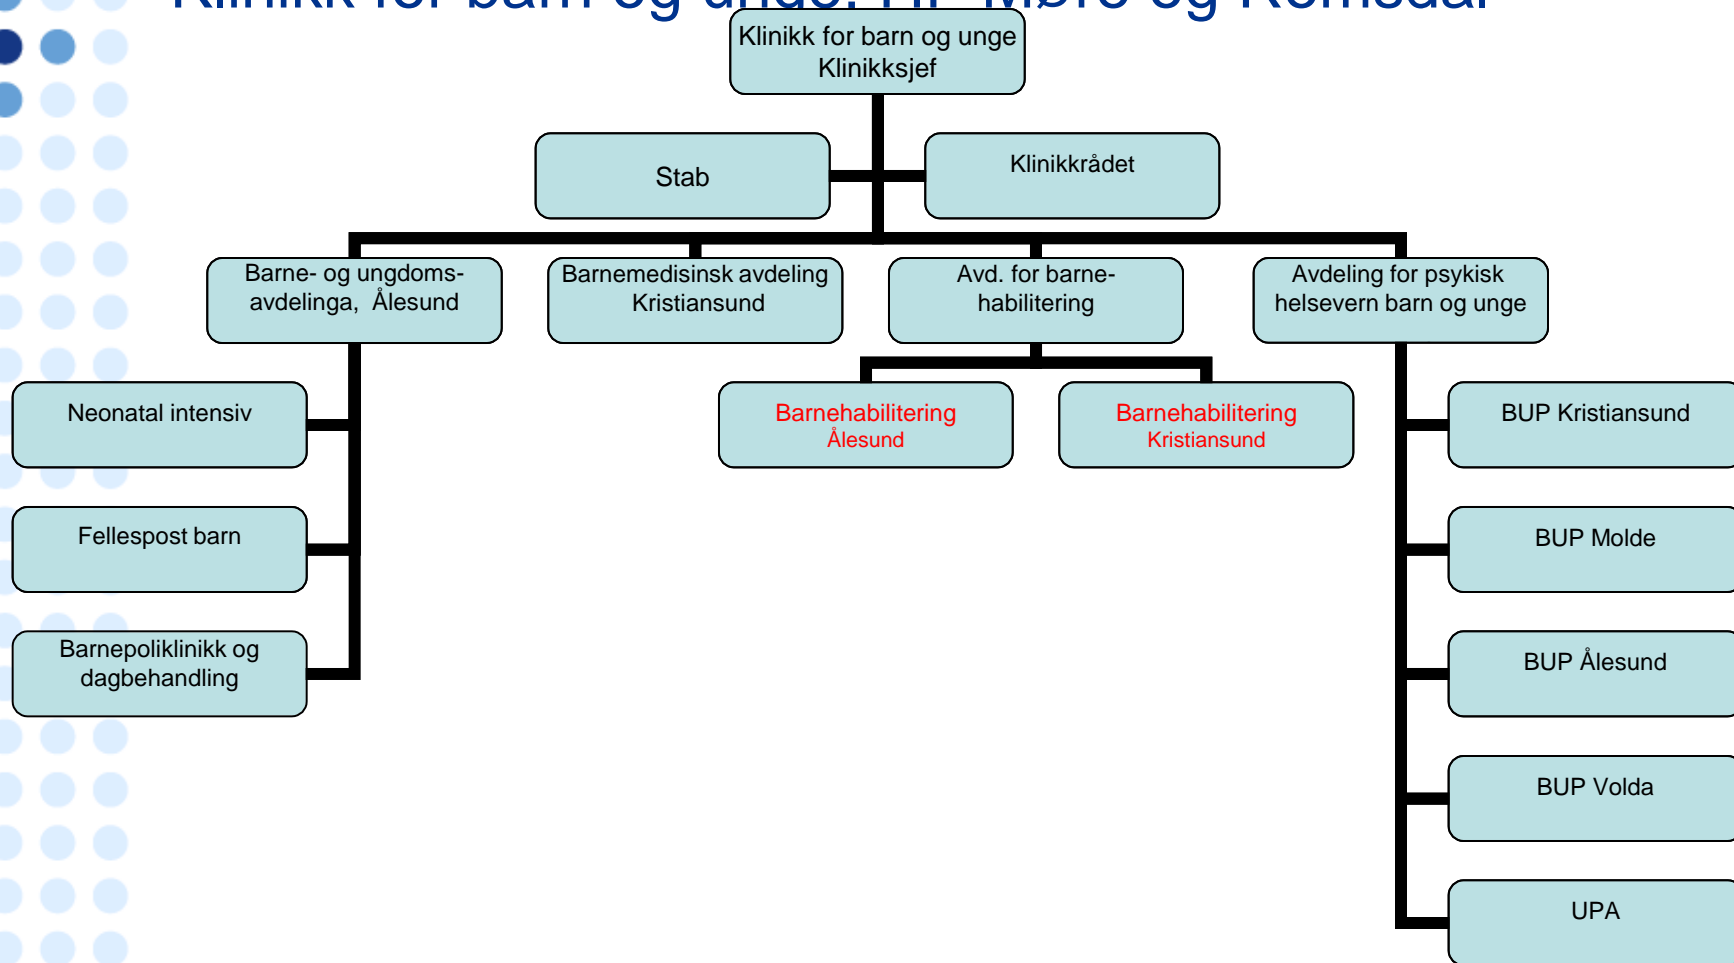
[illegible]

Klinikk for barn og unge
Klinikksjef

Stab

Klinikkrådet

Barne- og ungdoms-avdelinga, Ålesund

Barnemedisinsk avdeling Kristiansund

Avd. for barne-habilitering

Avdeling for psykisk helsevern barn og unge

Neonatal intensiv

Fellespost barn

Barnepoliklinikk og dagbehandling

Barnehabilitering Ålesund

Barnehabilitering Kristiansund

BUP Kristiansund

BUP Molde

BUP Ålesund

BUP Volda

UPA